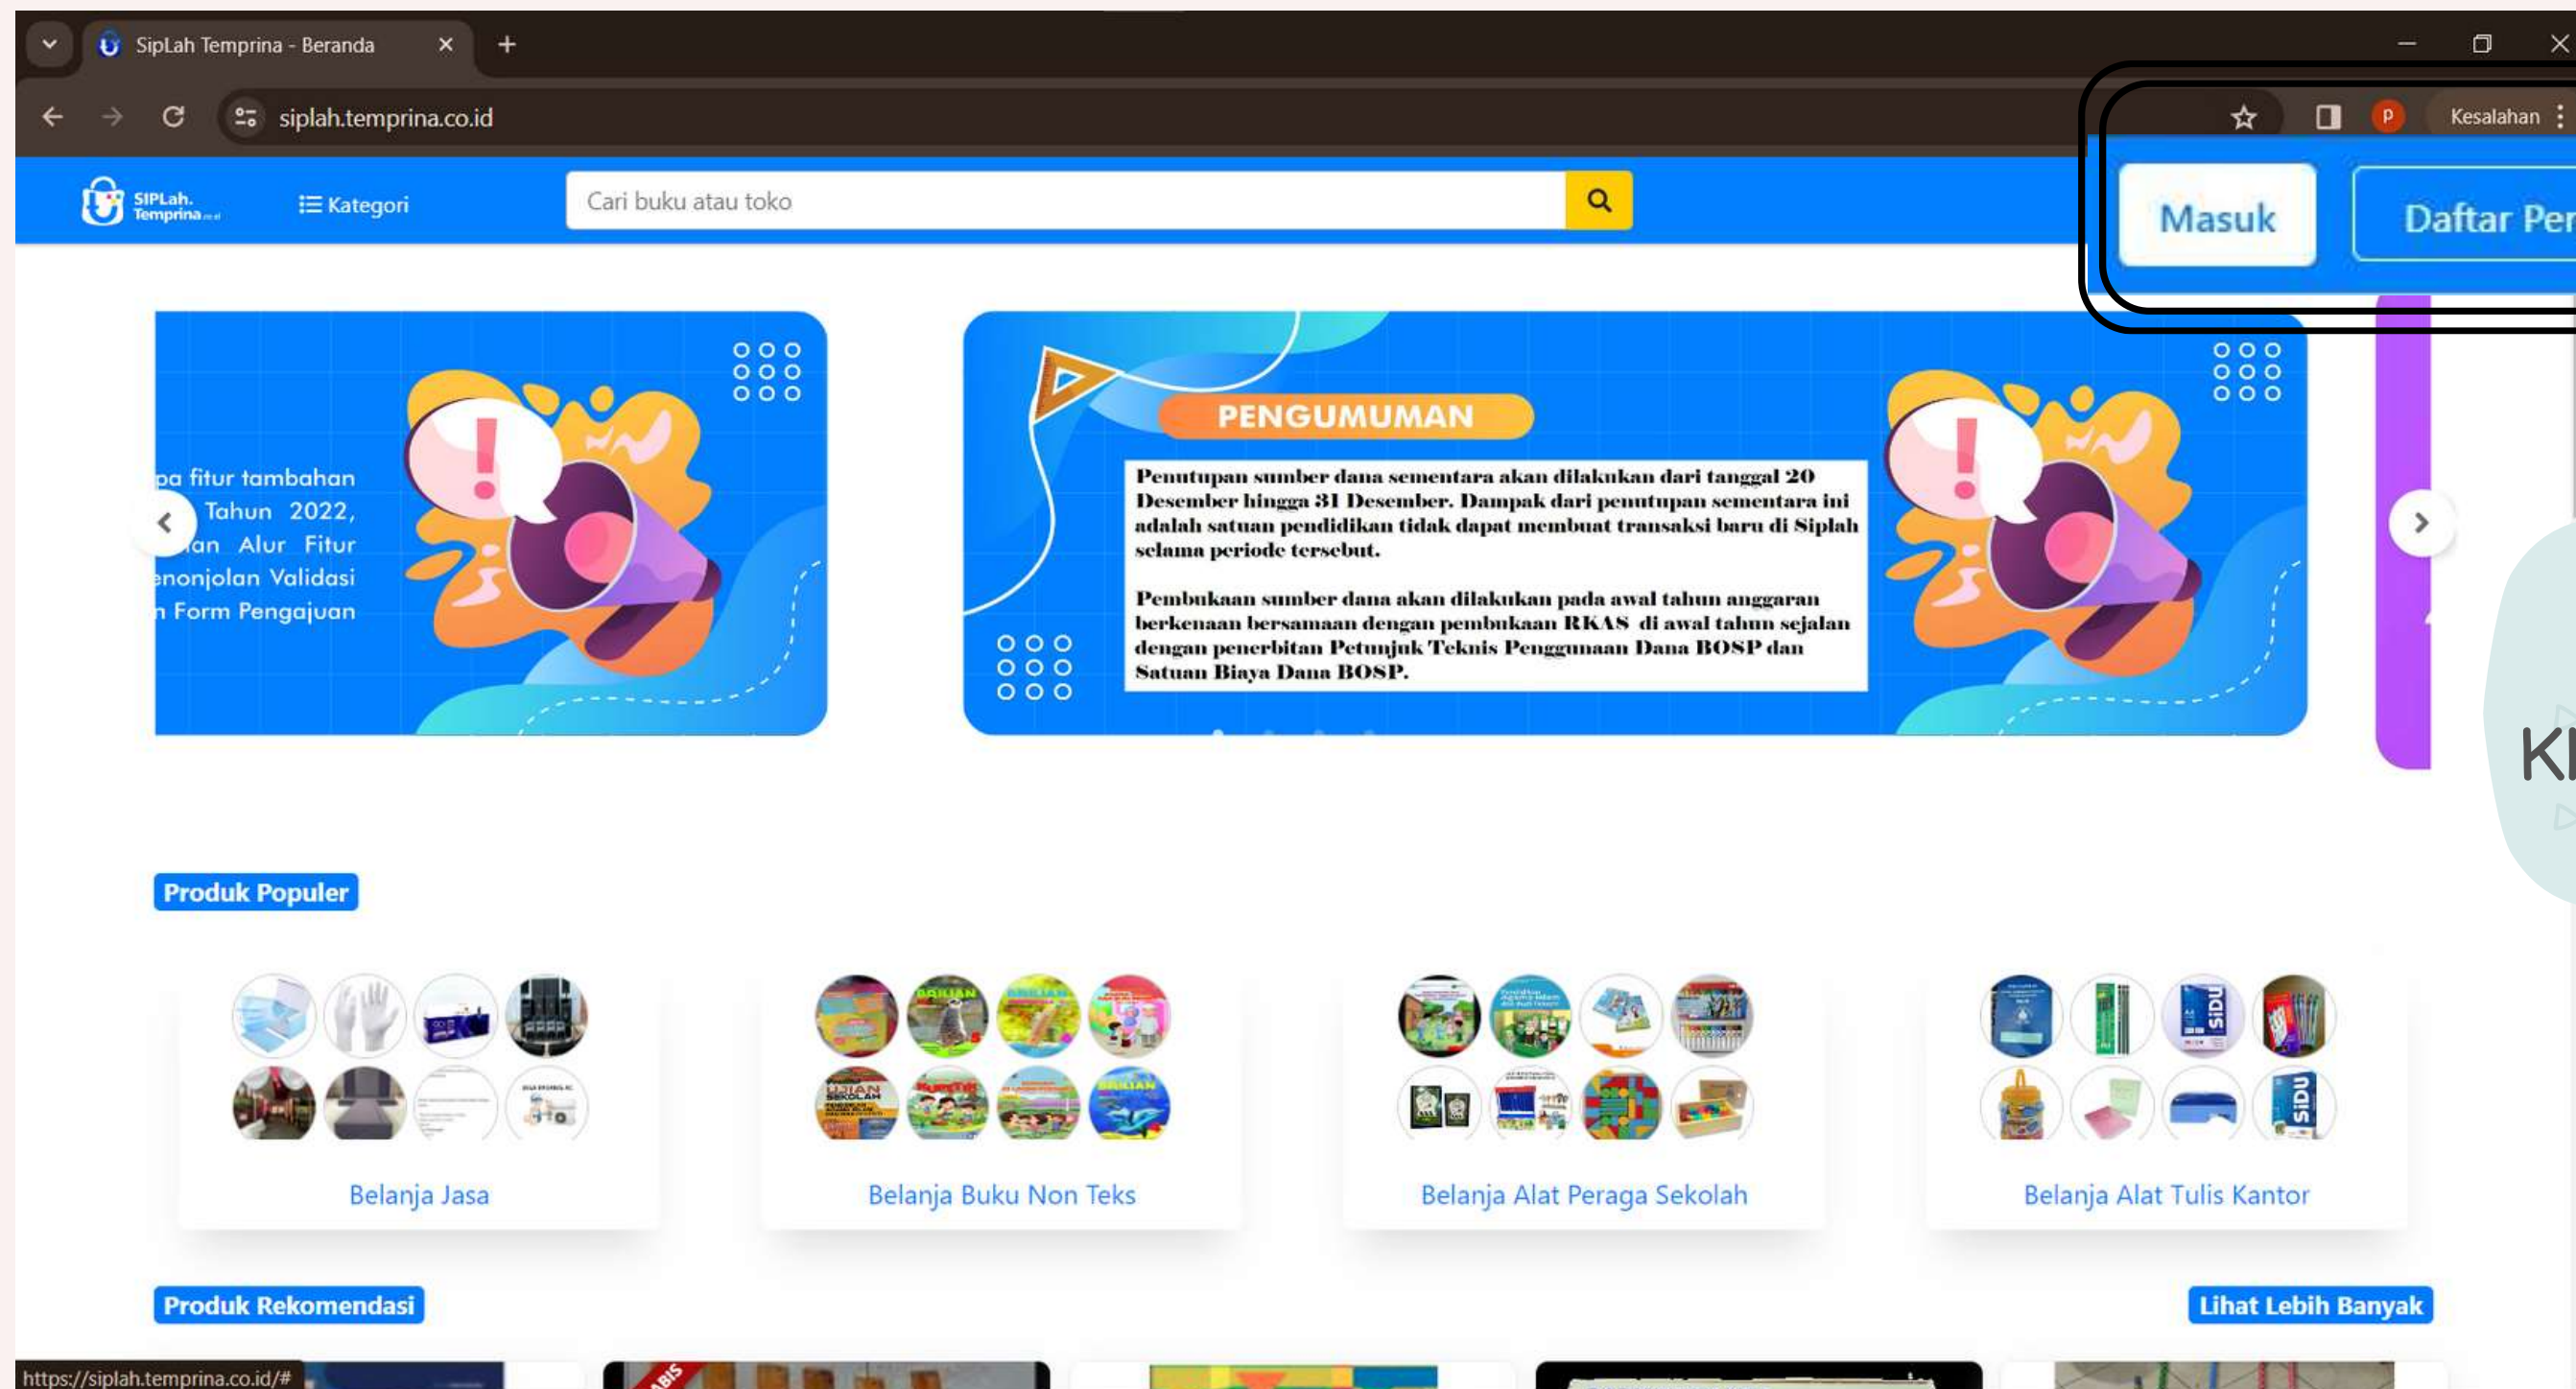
SipLah Temprina - Beranda

siplah.temprina.co.id

Kesalahan

SIPLah. Temprina

Kategori

Cari buku atau toko

Masuk

Daftar Per

pa fitur tambahan Tahun 2022, an Alur Fitur enonjolan Validasi n Form Pengajuan

PENGUMUMAN

Penutupan sumber dana sementara akan dilakukan dari tanggal 20 Desember hingga 31 Desember. Dampak dari penutupan sementara ini adalah satuan pendidikan tidak dapat membuat transaksi baru di Siplah selama periode tersebut.

Pembukaan sumber dana akan dilakukan pada awal tahun anggaran berkenaan bersamaan dengan pembukaan RKAS di awal tahun sejalan dengan penerbitan Petunjuk Teknis Penggunaan Dana BOSP dan Satuan Biaya Dana BOSP.

Kl

Produk Populer

Belanja Jasa

Belanja Buku Non Teks

Belanja Alat Peraga Sekolah

Belanja Alat Tulis Kantor

Produk Rekomendasi

Lihat Lebih Banyak

https://siplah.temprina.co.id/#